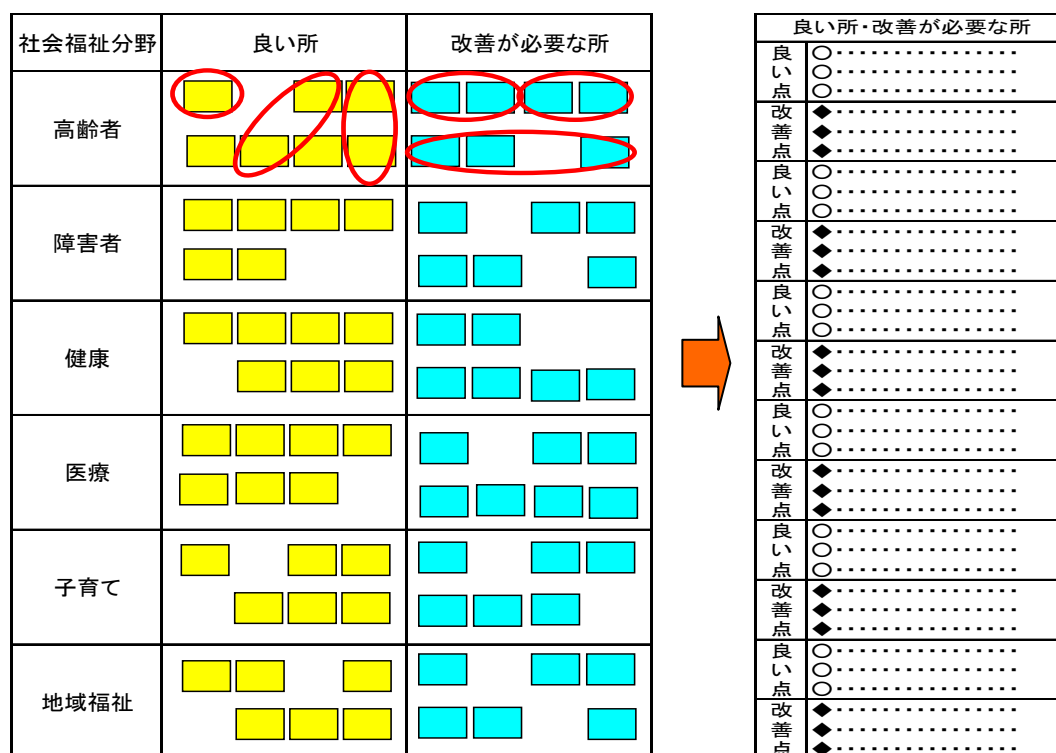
| 社会福祉分野 | 良い所 | 改善が必要な所 |
|---|---|---|
| 高齢者 | | |
| 障害者 | | |
| 健康 | | |
| 医療 | | |
| 子育て | | |
| 地域福祉 | | |

| 良い所・改善が必要な所 | |
|---|---|
| 良い点 | ○・・・・・・・・・・・・・・・ ○・・・・・・・・・・・・・・・ ○・・・・・・・・・・・・・・・ |
| 改善点 | ◆・・・・・・・・・・・・・・・ ◆・・・・・・・・・・・・・・・ ◆・・・・・・・・・・・・・・・ |
| 良い点 | ○・・・・・・・・・・・・・・・ ○・・・・・・・・・・・・・・・ ○・・・・・・・・・・・・・・・ |
| 改善点 | ◆・・・・・・・・・・・・・・・ ◆・・・・・・・・・・・・・・・ ◆・・・・・・・・・・・・・・・ |
| 良い点 | ○・・・・・・・・・・・・・・・ ○・・・・・・・・・・・・・・・ ○・・・・・・・・・・・・・・・ |
| 改善点 | ◆・・・・・・・・・・・・・・・ ◆・・・・・・・・・・・・・・・ ◆・・・・・・・・・・・・・・・ |
| 良い点 | ○・・・・・・・・・・・・・・・ ○・・・・・・・・・・・・・・・ ○・・・・・・・・・・・・・・・ |
| 改善点 | ◆・・・・・・・・・・・・・・・ ◆・・・・・・・・・・・・・・・ ◆・・・・・・・・・・・・・・・ |
| 良い点 | ○・・・・・・・・・・・・・・・ ○・・・・・・・・・・・・・・・ ○・・・・・・・・・・・・・・・ |
| 改善点 | ◆・・・・・・・・・・・・・・・ ◆・・・・・・・・・・・・・・・ ◆・・・・・・・・・・・・・・・ |
| 良い点 | ○・・・・・・・・・・・・・・・ ○・・・・・・・・・・・・・・・ ○・・・・・・・・・・・・・・・ |
| 改善点 | ◆・・・・・・・・・・・・・・・ ◆・・・・・・・・・・・・・・・ ◆・・・・・・・・・・・・・・・ |